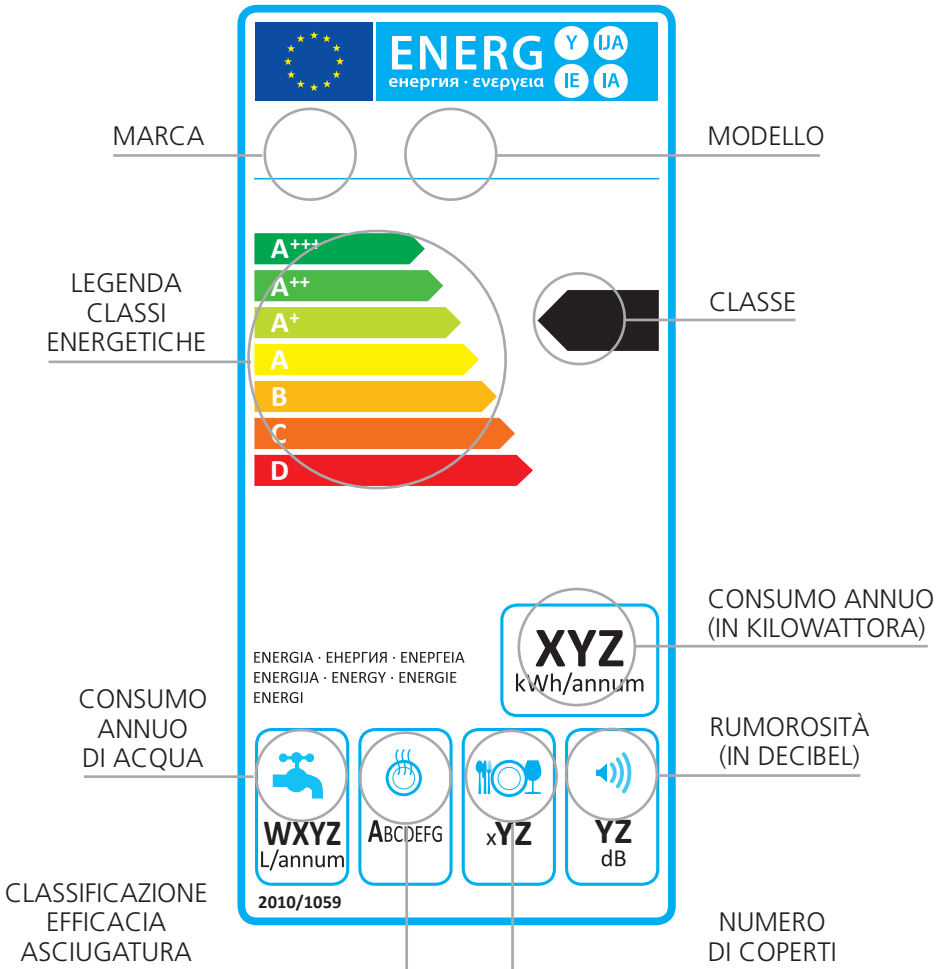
ENERG Y IJA IE IA
енергия · ενεργεια

MARCA

MODELLO

LEGENDA CLASSI ENERGETICHE

$A^{+++}$
$A^{++}$
$A^{+}$
A
B
C
D

CLASSE

CONSUMO ANNUO (IN KILOWATTORA)

XYZ
kWh/annum

ENERGIA · ЕНЕРГИЯ · ΕΝΕΡΓΕΙΑ ENERGIJA · ENERGY · ENERGIE ENERGI

CONSUMO ANNUO DI ACQUA

RUMOROSITÀ (IN DECIBEL)

WXYZ
L/annum

ABCDEFG

xYZ

YZ
dB

2010/1059

CLASSIFICAZIONE EFFICACIA ASCIUGATURA

NUMERO DI COPERTI